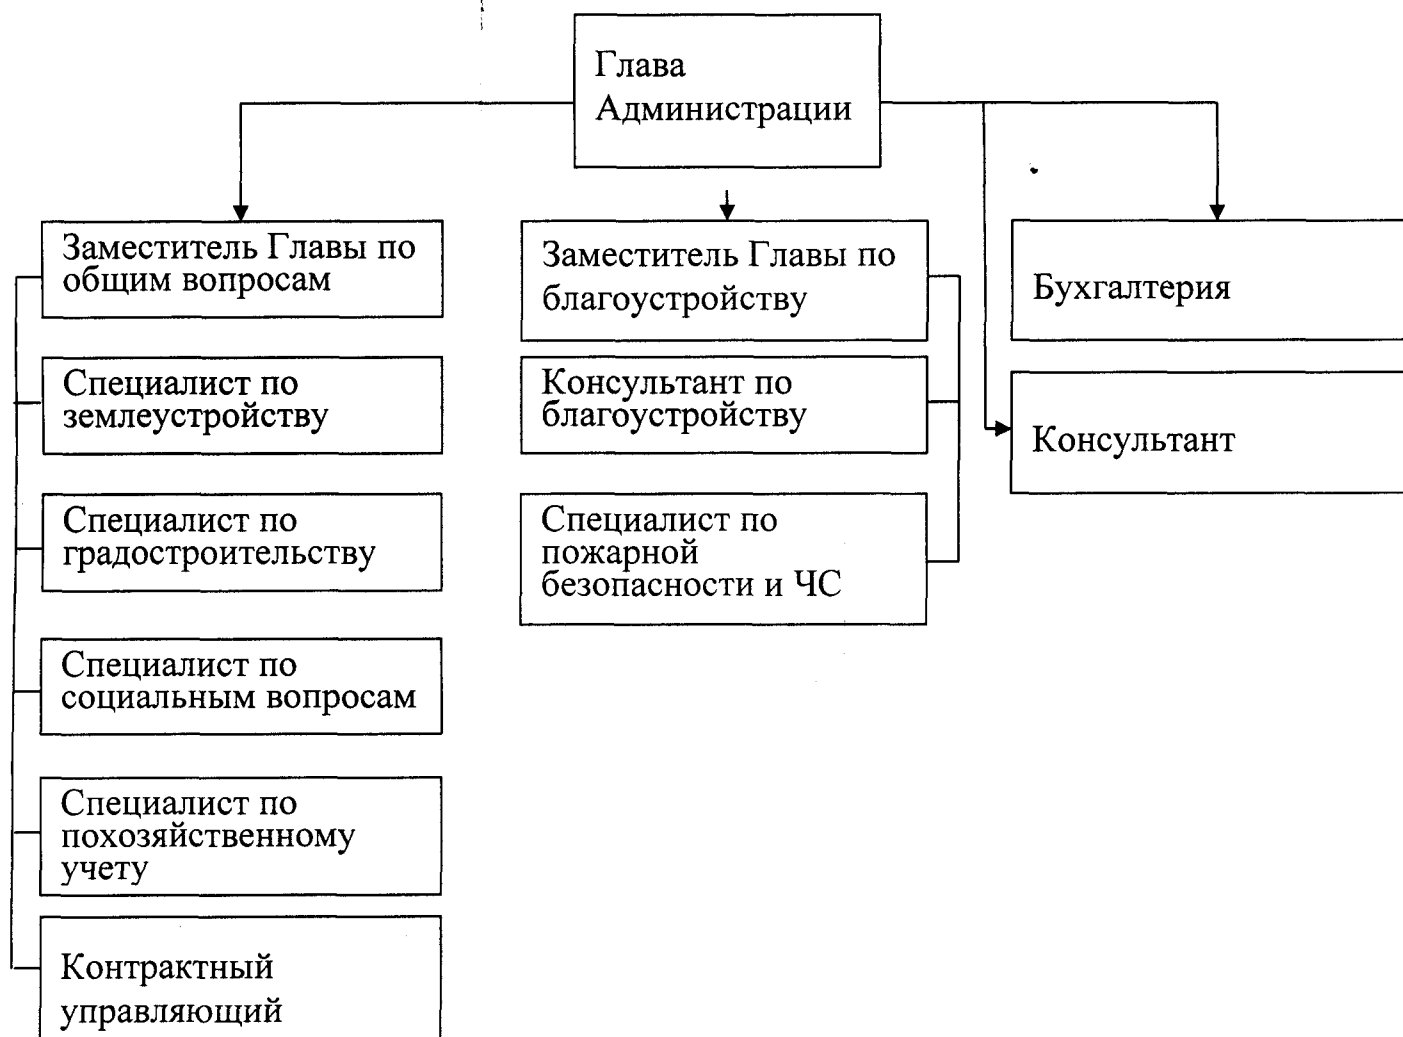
Глава Администрации

Заместитель Главы по общим вопросам

Специалист по землеустройству

Специалист по градостроительству

Специалист по социальным вопросам

Специалист по похозяйственному учету

Контрактный управляющий

Заместитель Главы по благоустройству

Консультант по благоустройству

Специалист по пожарной безопасности и ЧС

Бухгалтерия

Консультант